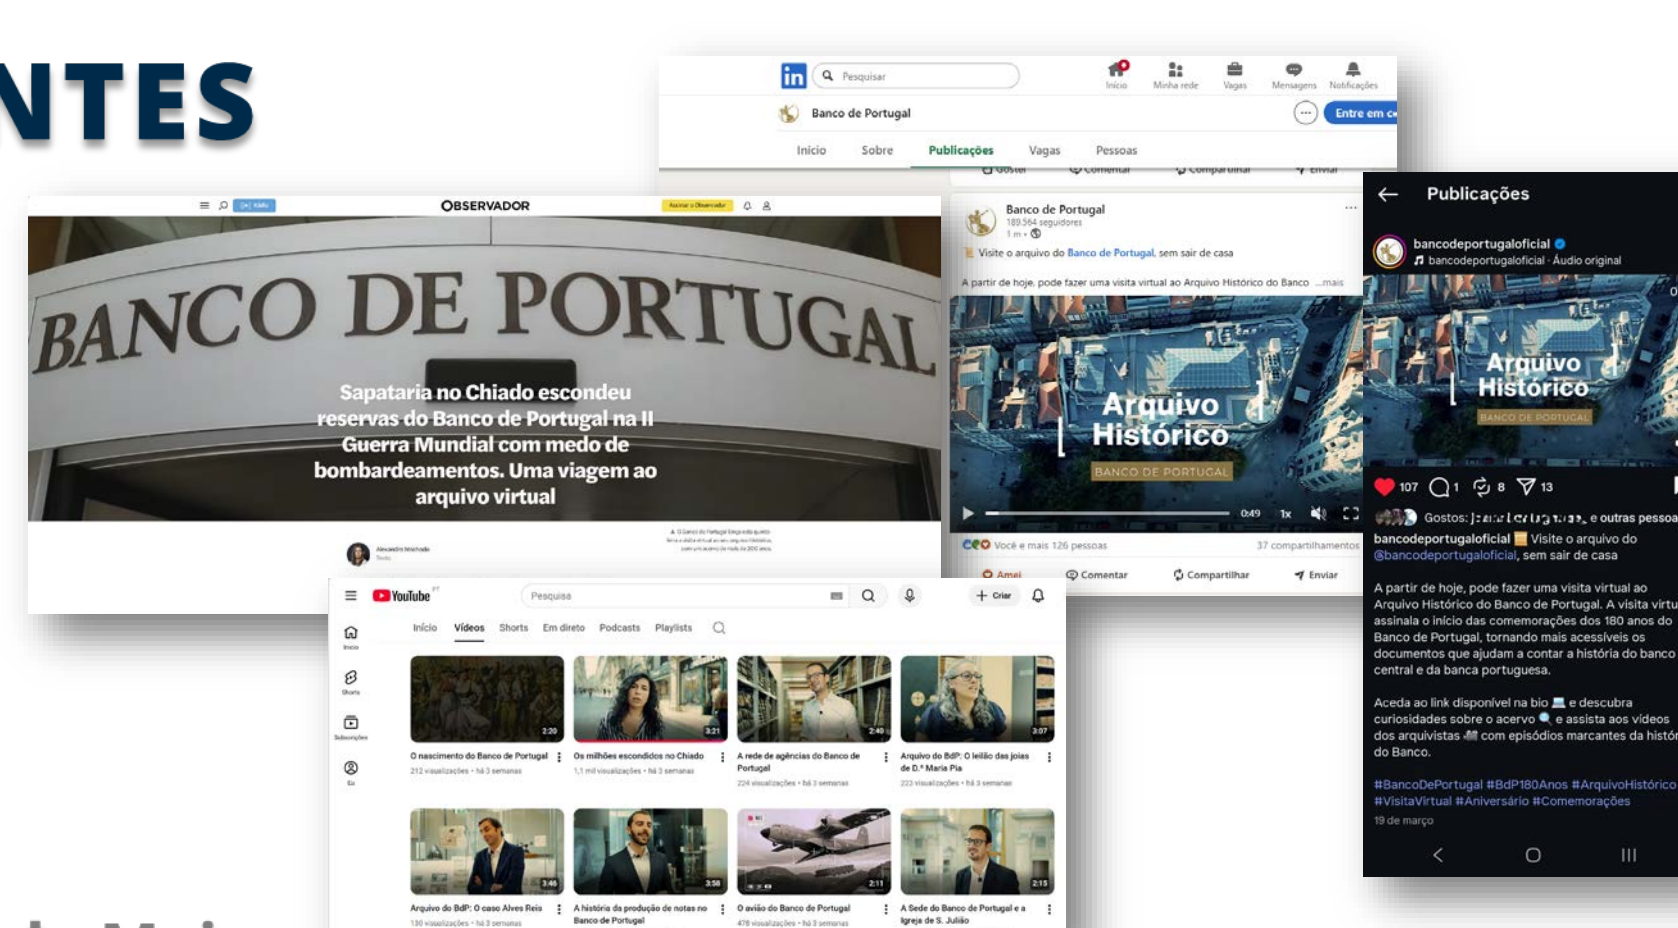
NTES

OBSERVADOR

BANCO DE PORTUGAL

Sapataria no Chiado escondeu reservas do Banco de Portugal na II Guerra Mundial com medo de bombardeamentos. Uma viagem ao arquivo virtual

Alexandre Machado

Pesquisar

Início Minha rede Vagas Mensagens Notificações

Banco de Portugal

Entre em

Início Sobre Publicações Vagas Pessoas

Gostei Comentar Compartilhar Enviar

Banco de Portugal
189.564 seguidores
1 m •

Visite o arquivo do Banco de Portugal, sem sair de casa

A partir de hoje, pode fazer uma visita virtual ao Arquivo Histórico do Banco ...mais

Arquivo Histórico
BANCO DE PORTUGAL

0:49 1x

Você e mais 126 pessoas 37 compartilhamentos

Amei Comentar Compartilhar Enviar

Publicações

bancodeportugaloficial
bancodeportugaloficial · Áudio original

Arquivo Histórico
BANCO DE PORTUGAL

107 1 8 13

Gostos: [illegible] e outras pessoa

bancodeportugaloficial Visite o arquivo do @bancodeportugaloficial, sem sair de casa

A partir de hoje, pode fazer uma visita virtual ao Arquivo Histórico do Banco de Portugal. A visita virtu assinala o início das comemorações dos 180 anos do Banco de Portugal, tornando mais acessíveis os documentos que ajudam a contar a história do banco central e da banca portuguesa.

Aceda ao link disponível na bio e descubra curiosidades sobre o acervo e assista aos vídeos dos arquivistas com episódios marcantes da histó do Banco.

#BancoDePortugal #BdP180Anos #ArquivoHistórico #VisitaVirtual #Aniversário #Comemorações

19 de março

YouTube

Pesquisa

Criar

Início Vídeos Shorts Em direto Podcasts Playlists

Início Shorts Subscrições Eu

2:20
O nascimento do Banco de Portugal
212 visualizações • há 3 semanas

3:21
Os milhões escondidos no Chiado
1,1 mil visualizações • há 3 semanas

2:40
A rede de agências do Banco de Portugal
224 visualizações • há 3 semanas

3:07
Arquivo do BdP: O leilão das joias de D.ª Maria Pia
223 visualizações • há 3 semanas

3:46
Arquivo do BdP: O caso Alves Reis
130 visualizações • há 3 semanas

3:58
A história da produção de notas no Banco de Portugal

2:11
O avião do Banco de Portugal
478 visualizações • há 3 semanas

2:15
A Sede do Banco de Portugal e a Igreja de S. Julião